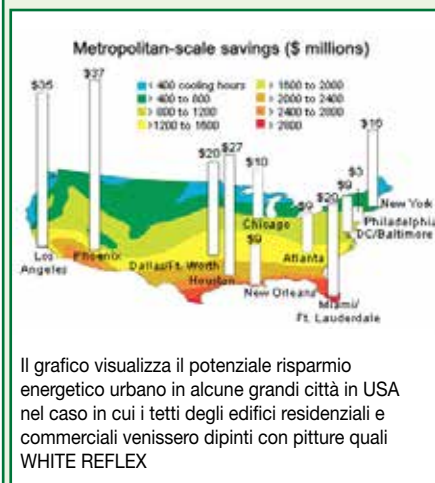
Metropolitan-scale savings ($ millions)

< 400 cooling hours
> 400 to 800
> 800 to 1200
> 1200 to 1600
> 1600 to 2000
> 2000 to 2400
> 2400 to 2800
> 2800

$35
$37
$20
$27
$10
$9
$9
$20
$9
$3
$16

Los Angeles
Phoenix
Dallas/Ft. Worth
Houston
Chicago
New Orleans
Atlanta
Miami/ Ft. Lauderdale
New York
Philadelphia
DC/Baltimore

Il grafico visualizza il potenziale risparmio energetico urbano in alcune grandi città in USA nel caso in cui i tetti degli edifici residenziali e commerciali venissero dipinti con pitture quali WHITE REFLEX